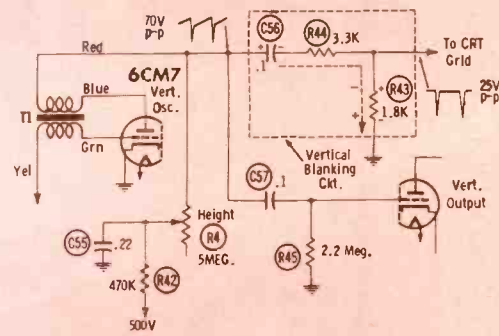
70V p-p

Red

C56

R44 3.3K

To CRT Grid

.1

R43 1.8K

25V p-p

6CM7

Blue

Vert. Osc.

T1

Grn

Yel

Vertical Blanking Ckt.

C57 .1

Vert. Output

Height

R4 5MEG.

C55 .22

R45 2.2 Meg.

470K R42

500V